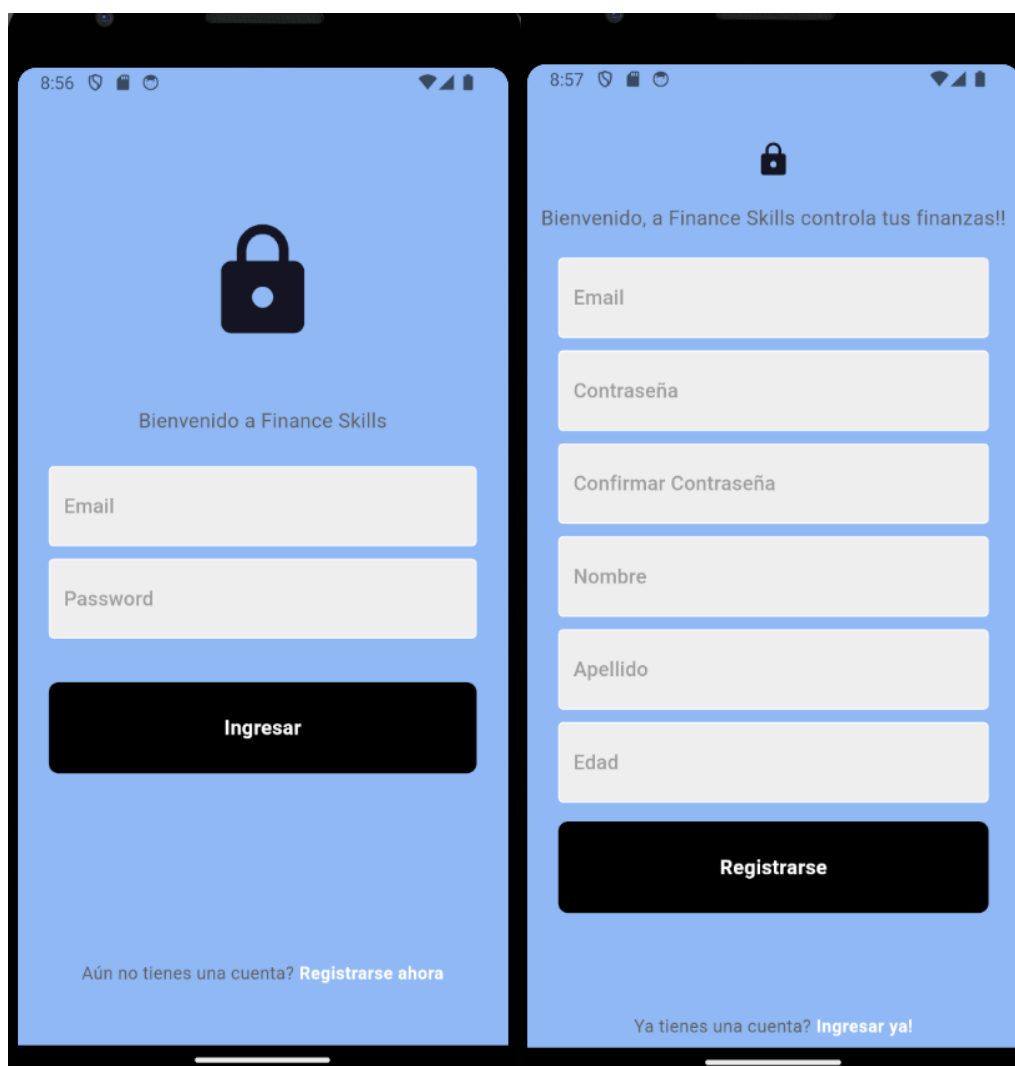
8:56

Bienvenido a Finance Skills

Email

Password

Ingresar

Aún no tienes una cuenta? Registrarse ahora

8:57

Bienvenido, a Finance Skills controla tus finanzas!!

Email

Contraseña

Confirmar Contraseña

Nombre

Apellido

Edad

Registrarse

Ya tienes una cuenta? Ingresar ya!